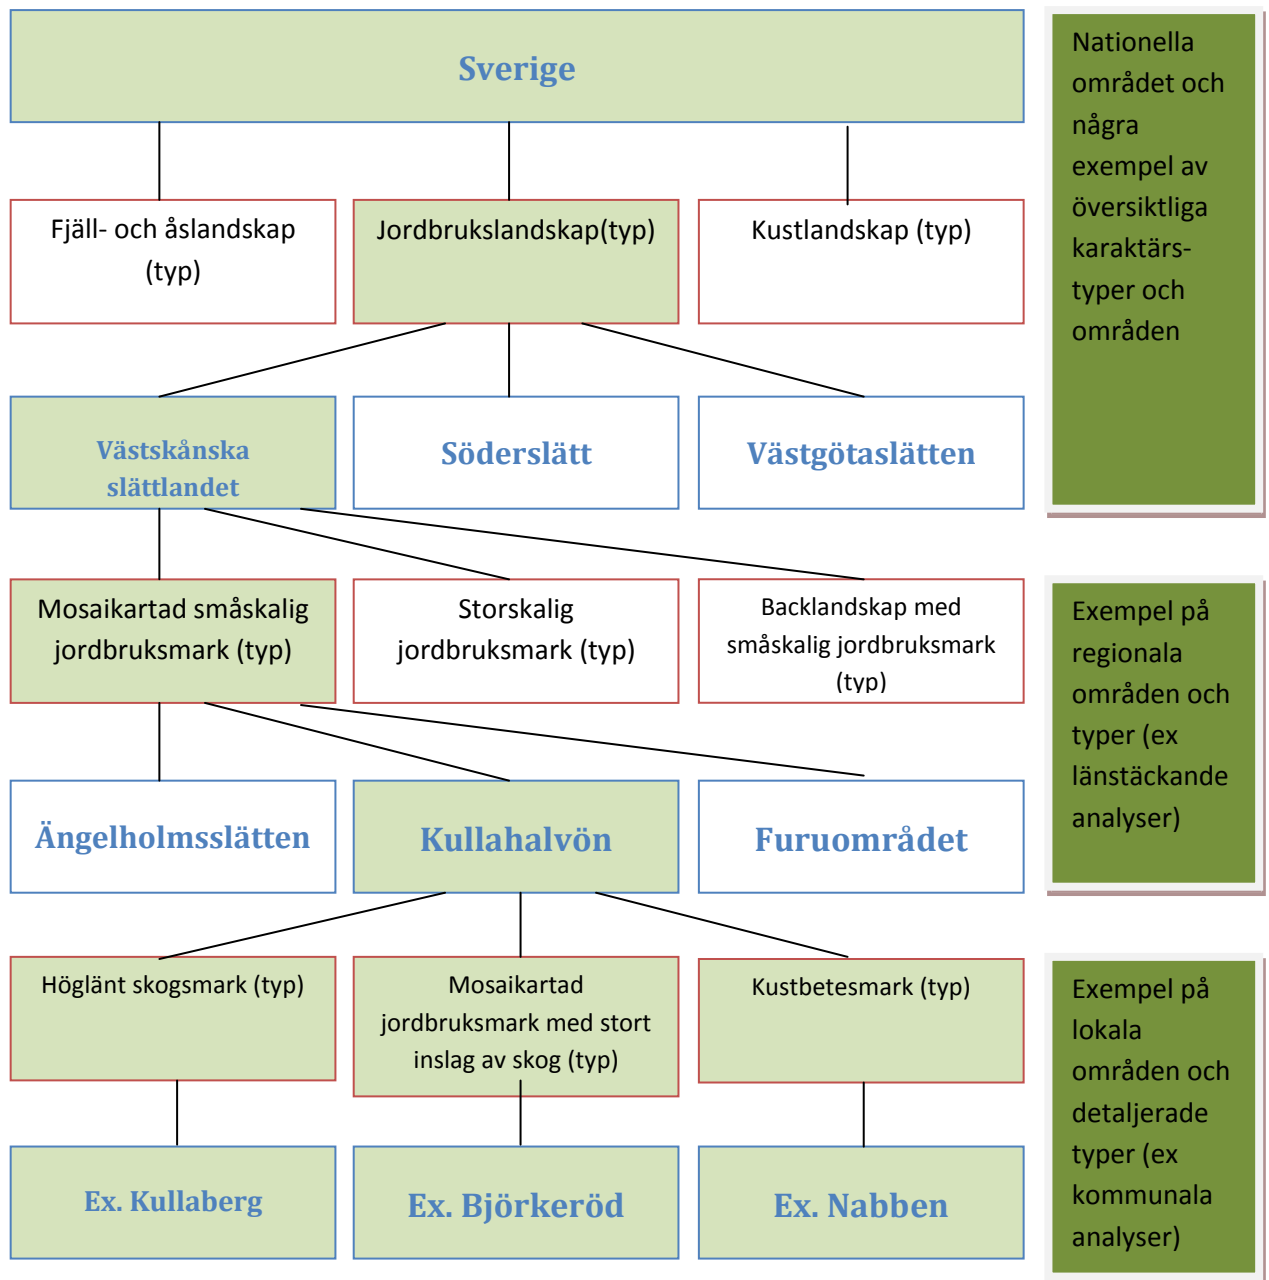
Sverige

Fjäll- och åslandskap (typ)

Jordbrukslandskap(typ)

Kustlandskap (typ)

Nationella området och några exempel av översiktliga karaktärstyper och områden

Västskånska slättlandet

Söderslätt

Västgötaslätten

Mosaikartad småskalig jordbruksmark (typ)

Storskalig jordbruksmark (typ)

Backlandskap med småskalig jordbruksmark (typ)

Ängelholmsslätten

Kullahalvön

Furuområdet

Exempel på regionala områden och typer (ex länstäckande analyser)

Höglänt skogsmark (typ)

Mosaikartad jordbruksmark med stort inslag av skog (typ)

Kustbetesmark (typ)

Ex. Kullaberg

Ex. Björkeröd

Ex. Nabben

Exempel på lokala områden och detaljerade typer (ex kommunala analyser)